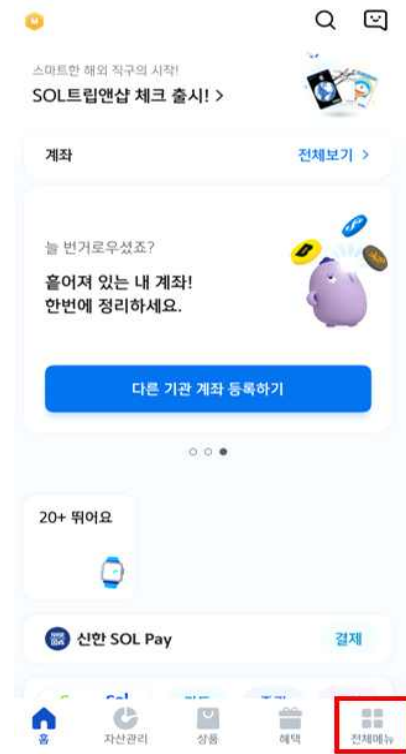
스마트한 해외 직구의 시작!
SOL트립앤샵 체크 출시! >

계좌
전체보기 >

늘 번거로우셨죠?
흩어져 있는 내 계좌!
한번에 정리하세요.

다른 기관 계좌 등록하기

20+ 뛰어요

신한 SOL Pay
결제

홈
자산관리
상품
혜택
전체메뉴